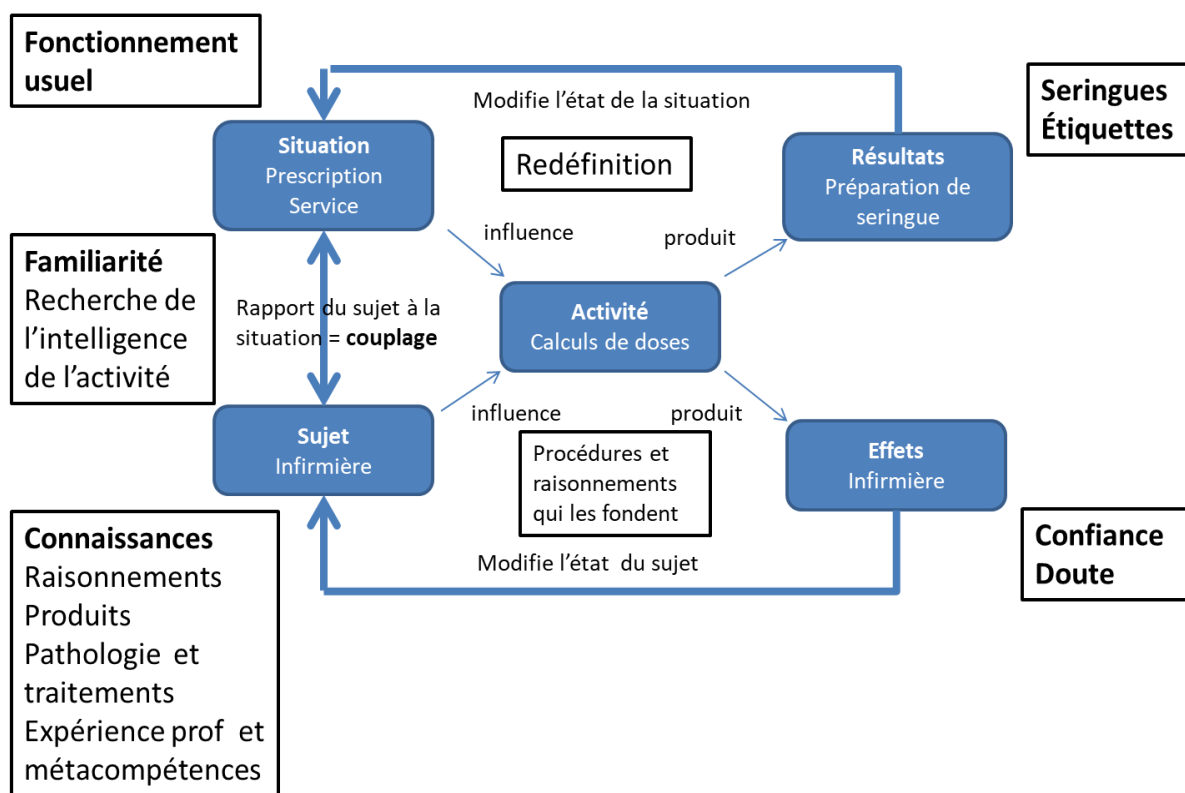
Fonctionnement usuel

Modifie l’état de la situation

Seringues Étiquettes

Situation
Prescription
Service

Redéfinition

Résultats
Préparation de seringue

influence

produit

Familiarité
Recherche de l’intelligence de l’activité

Rapport du sujet à la situation = couplage

Activité
Calculs de doses

influence

produit

Sujet
Infirmière

Procédures et raisonnements qui les fondent

Effets
Infirmière

Connaissances
Raisonnements
Produits
Pathologie et traitements
Expérience prof et métacompétences

Modifie l’état du sujet

Confiance
Doute